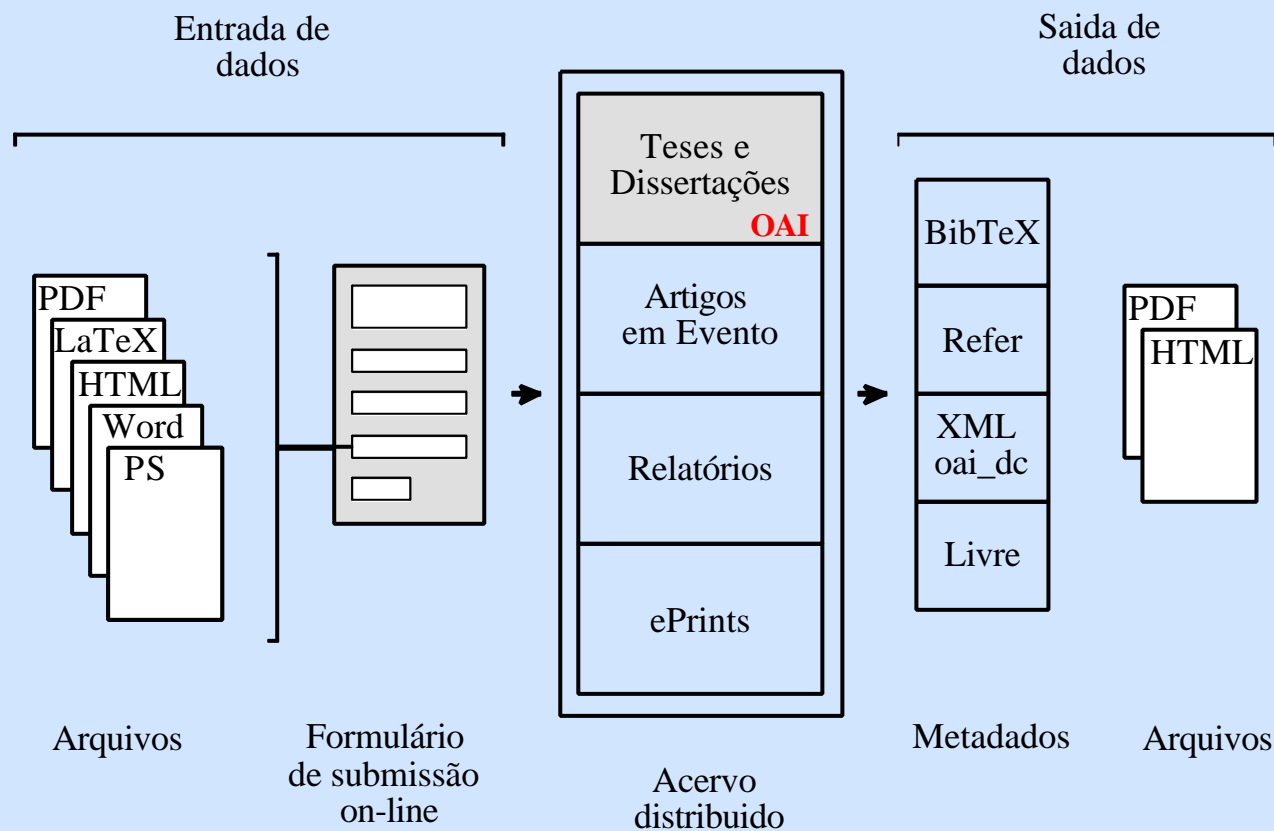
Entrada de dados

Saida de dados

Teses e Dissertações
OAI

Artigos em Evento

Relatórios

ePrints

PDF
LaTeX
HTML
Word
PS

BibTeX

Refer

XML
oai_dc

Livre

PDF
HTML

Arquivos

Formulário de submissão on-line

Acervo distribuido

Metadados

Arquivos